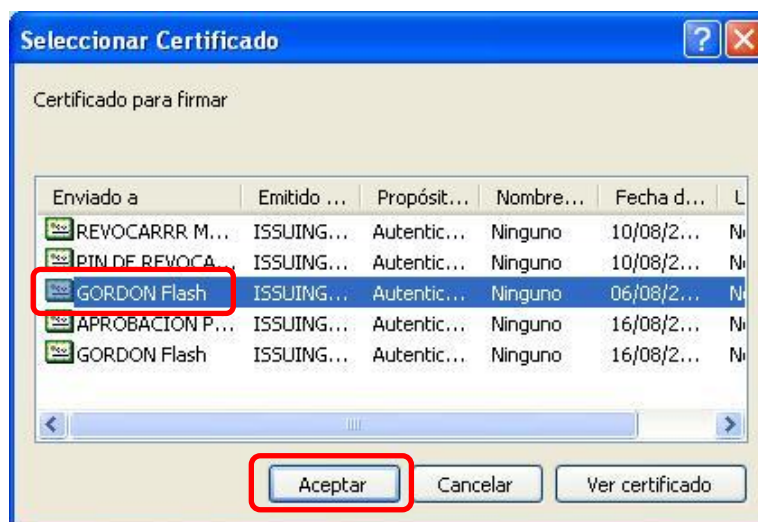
Seleccionar Certificado

Certificado para firmar

| Enviado a | Emitido ... | Propósit... | Nombre... | Fecha d... | U |
|---|---|---|---|---|---|
| REVOCARRR M... | ISSUING... | Autentic... | Ninguno | 10/08/2... | N |
| PIN DE REVOCA... | ISSUING... | Autentic... | Ninguno | 10/08/2... | N |
| GORDON Flash | ISSUING... | Autentic... | Ninguno | 06/08/2... | N |
| APROBACION P... | ISSUING... | Autentic... | Ninguno | 16/08/2... | N |
| GORDON Flash | ISSUING... | Autentic... | Ninguno | 16/08/2... | N |

Aceptar Cancelar Ver certificado